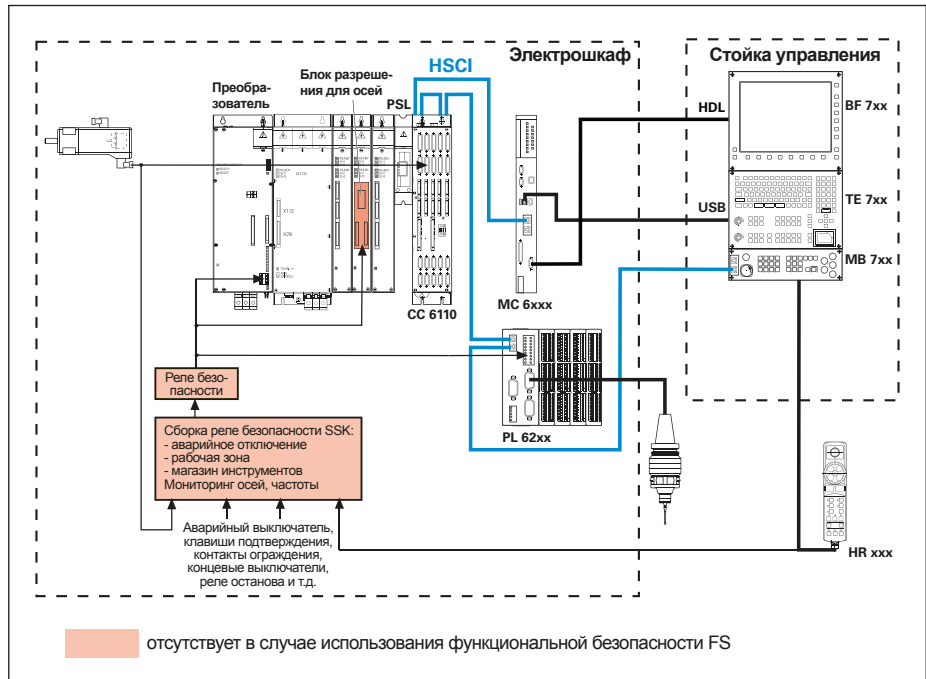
Электрошкаф

Стойка управления

Преобразователь

Блок разрешения для осей

HSCI

PSL

HDL

BF 7xx

USB

TE 7xx

MB 7xx

MC 6xxx

CC 6110

PL 62xx

Реле безопасности

Сборка реле безопасности SSK:
- аварийное отключение
- рабочая зона
- магазин инструментов
Мониторинг осей, частоты

Аварийный выключатель, клавиши подтверждения, контакты ограждения, концевые выключатели, реле останова и т.д.

HR xxx

отсутствует в случае использования функциональной безопасности FS